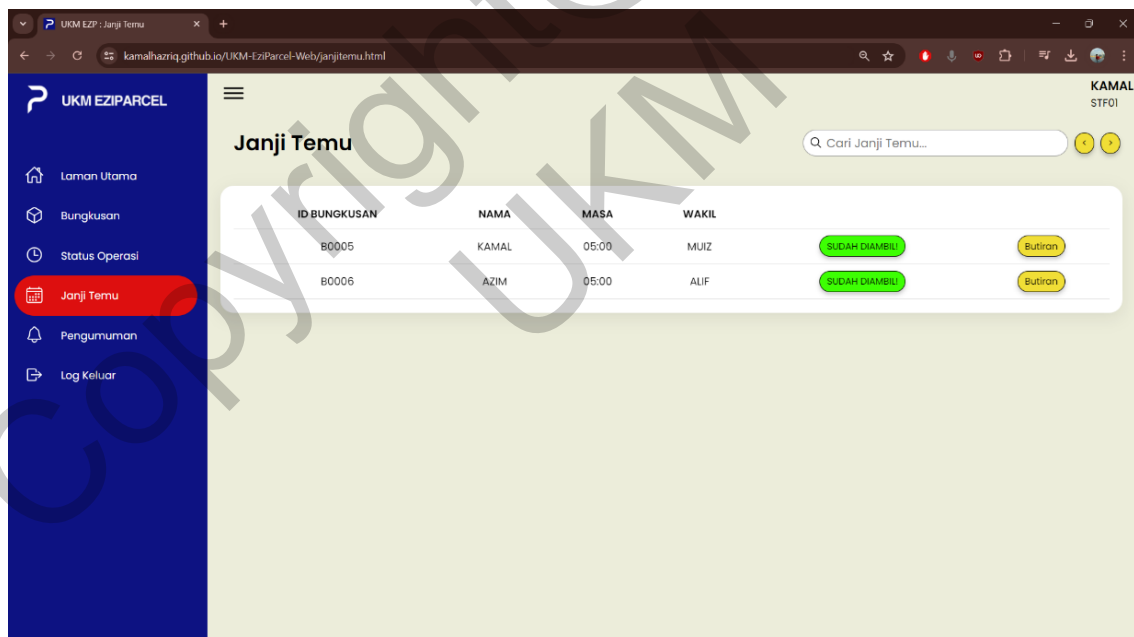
UKM EZP : Janji Temu

kamalhazriq.github.io/UKM-EziParcel-Web/janjitemu.html

UKM EZIPARCEL

Laman Utama
Bungkusan
Status Operasi
Janji Temu
Pengumuman
Log Keluar

KAMAL
STF01

Janji Temu

Cari Janji Temu...

| ID BUNGKUSAN | NAMA | MASA | WAKIL | | |
|---|---|---|---|---|---|
| B0005 | KAMAL | 05:00 | MUIZ | SUDAH DIAMBIL! | Butiran |
| B0006 | AZIM | 05:00 | ALIF | SUDAH DIAMBIL! | Butiran |

Copyright UKM